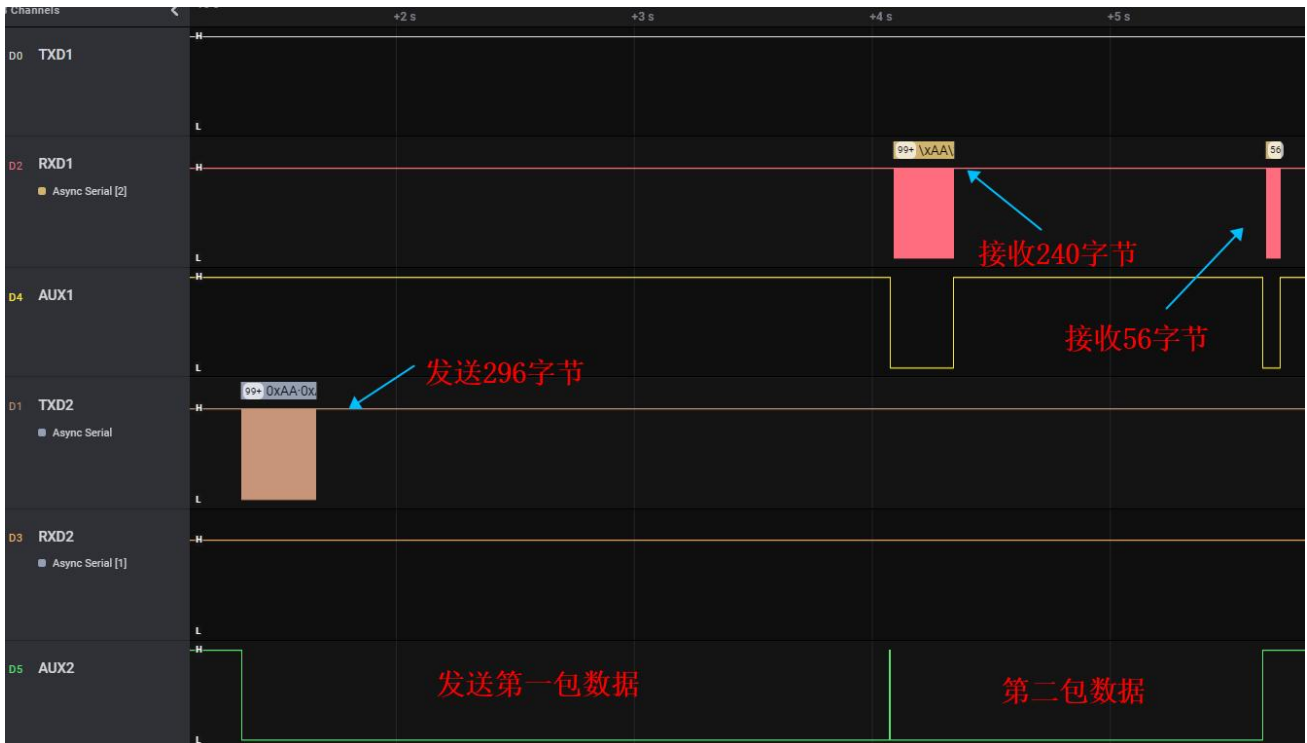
Channels

+2 s
+3 s
+4 s
+5 s

D0 TXD1
H
L

D2 RXD1
Async Serial [2]
H
L
99+ \xAA\
56
接收240字节

D4 AUX1
H
L
接收56字节

D1 TXD2
Async Serial
99+ 0xAA·0x
H
L
发送296字节

D3 RXD2
Async Serial [1]
H
L

D5 AUX2
H
L
发送第一包数据
第二包数据